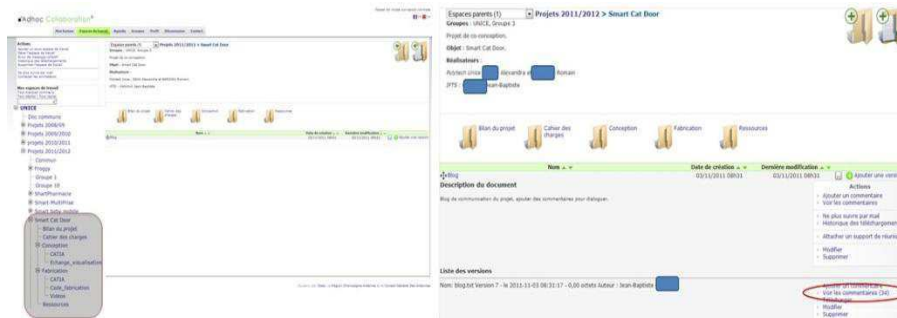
Adhoc Collaboration

Accueil Espaces de travail Agenda Annuaire Profil Mon compte Contact

Actions
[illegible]

Mes espaces de travail
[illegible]

UNICE
Doc commune
Projets 2008/09
Projets 2009/2010
projets 2010/2011
Projets 2011/2012
Commun
Froggy
Groupe 1
Groupe 10
SmartPharmacie
Smart MultiPlat
Smart table mobile
Smart Cat Door
Bilan du projet
Cahier des charges
Conception
CATIA
Echange_visualisation
Fabrication
CATIA
Code_fabrication
Videos
Ressources

Espaces parents (!) ▾ Projets 2011/2012 > Smart Cat Door
Groupes : UNICE, Groupe 3
Projet de co-conception.
Objet : Smart Cat Door.
Réalisateurs :
Apprentis Unice : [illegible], alexandra et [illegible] Romain
IFTS : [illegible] Jean-Baptiste

Bilan du projet
Cahier des charges
Conception
Fabrication
Ressources

| Nom | Date de création | Dernière modification | |
|---|---|---|---|
| Blog | 03/11/2011 08h31 | 03/11/2011 08h31 | Ajouter une version |

Description du document
Blog de communication du projet, ajouter des commentaires pour dialoguer.

Actions
Ajouter un commentaire
Voir les commentaires
Ne plus suivre par mail
Historique des téléchargements
Attacher un support de réunion
Modifier
Supprimer

Liste des versions
Nom: blog.txt Version 7 - le 2011-11-03 08:31:17 - 0,00 octets Auteur : Jean-Baptiste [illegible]
Ajouter un commentaire
Voir les commentaires (34)
Télécharger
Modifier
Supprimer